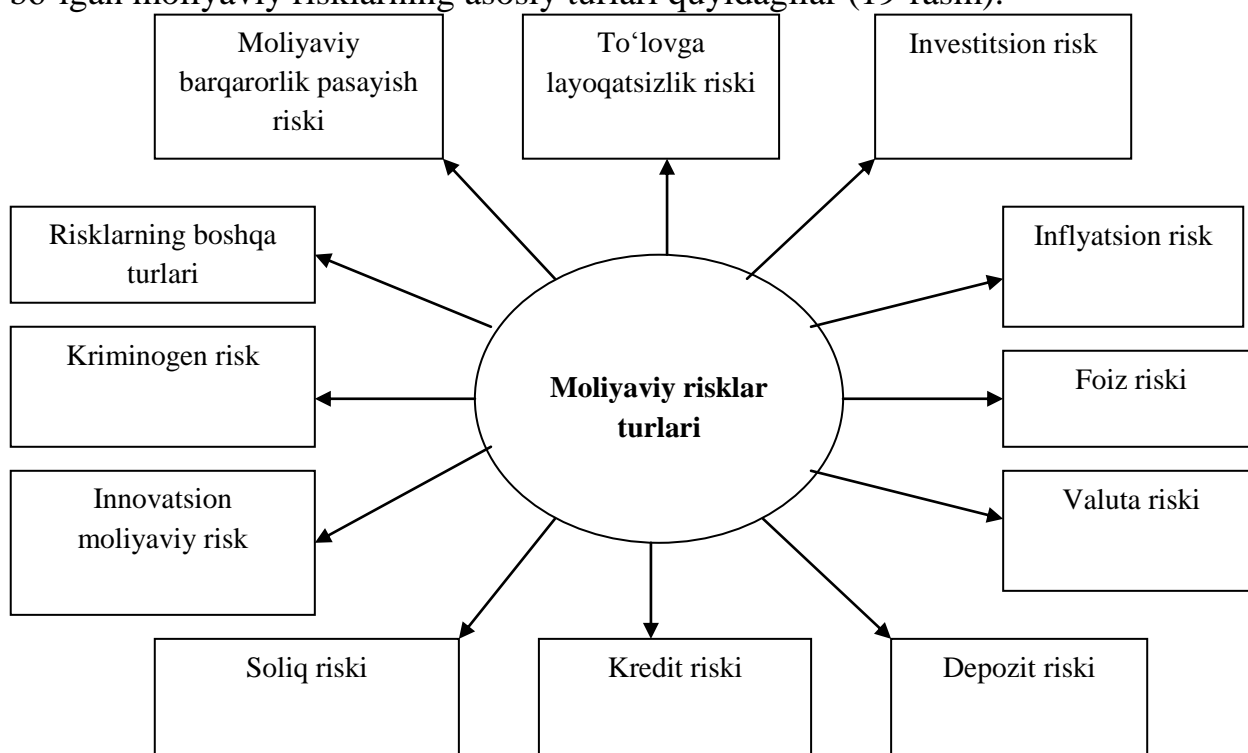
bo'lgan moliyaviy risklarning asosiy turlari quyidagilar (19-rasm).

Moliyaviy barqarorlik pasayish riski

To'lovga layoqatsizlik riski

Investitsion risk

Risklarning boshqa turlari

Inflyatsion risk

Kriminogen risk

**Moliyaviy risklar turlari**

Foiz riski

Innovatsion moliyaviy risk

Valuta riski

Soliq riski

Kredit riski

Depozit riski